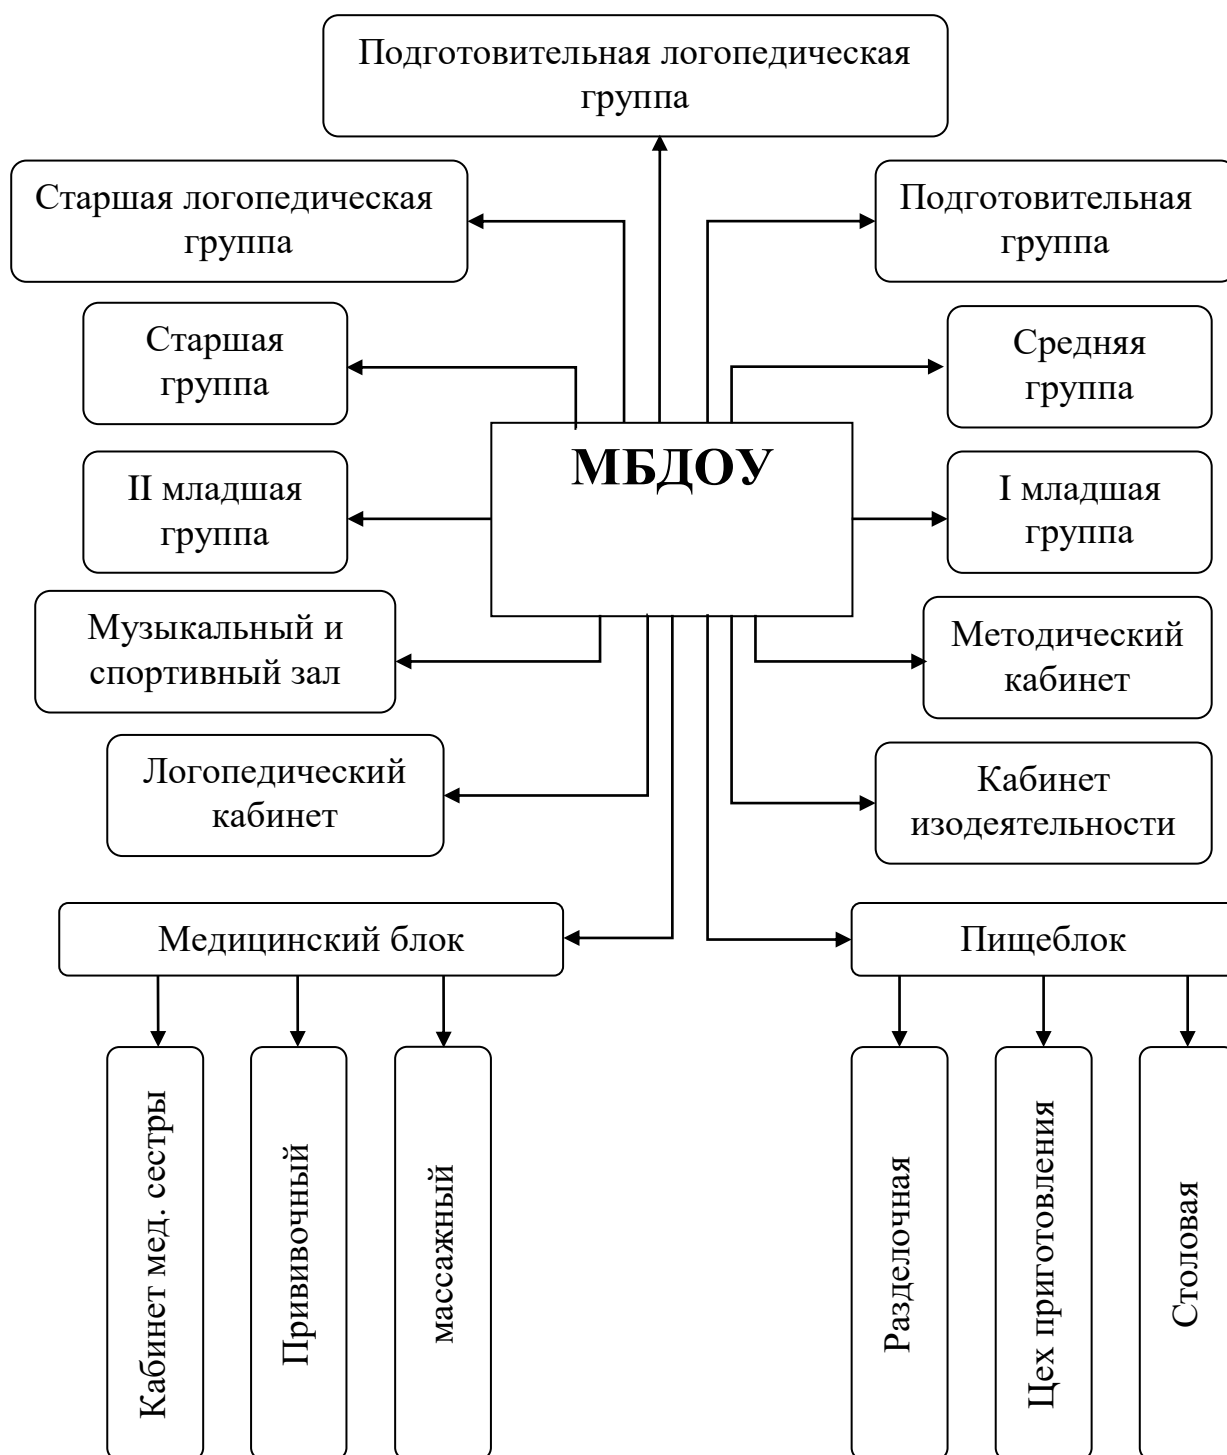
Подготовительная логопедическая группа

Старшая логопедическая группа

Подготовительная группа

Старшая группа

Средняя группа

МБДОУ

II младшая группа

I младшая группа

Музыкальный и спортивный зал

Методический кабинет

Логопедический кабинет

Кабинет изодеятельности

Медицинский блок

Пищеблок

Кабинет мед. сестры

Прививочный

массажный

Разделочная

Цех приготовления

Столовая